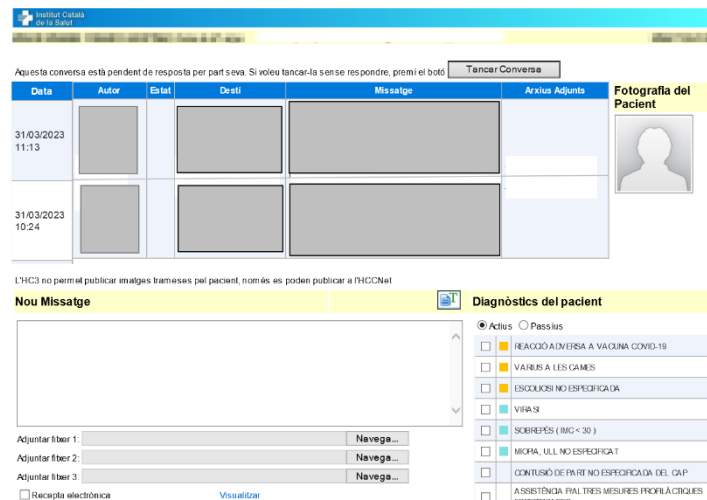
Institut Català de la Salut

Aquesta conversa està pendent de resposta per part seva. Si voleu tancar-la sense respondre, premi el botó Tancar Conversa

| Data | Autor | Estat | Desti | Missatge | Arxius Adjunts |
|---|---|---|---|---|---|
| 31/03/2023 11:13 | | | | | |
| 31/03/2023 10:24 | | | | | |

Fotografia del Pacient

L'HC3 no permet publicar imatges trameses pel pacient, només es poden publicar a l'HCCNet

Nou Missatge

Adjuntar fitxer 1: Navega...
Adjuntar fitxer 2: Navega...
Adjuntar fitxer 3: Navega...
Recepta electrònica Visualitzar

Diagnòstics del pacient

Actius Passius

REACCIÓ ADVERSA A VACUNA COVID-19
VARIUS A LES CAMES
ESCOLIOSI NO ESPECIFICADA
VIRASI
SOBREPÈS ( IMC < 30 )
MIOPIA, ULL NO ESPECIFICAT
CONTUSIÓ DE PART NO ESPECIFICADA DEL CAP
ASSISTÈNCIA PI ALTRES MESURES PROFILÀCTIQUES